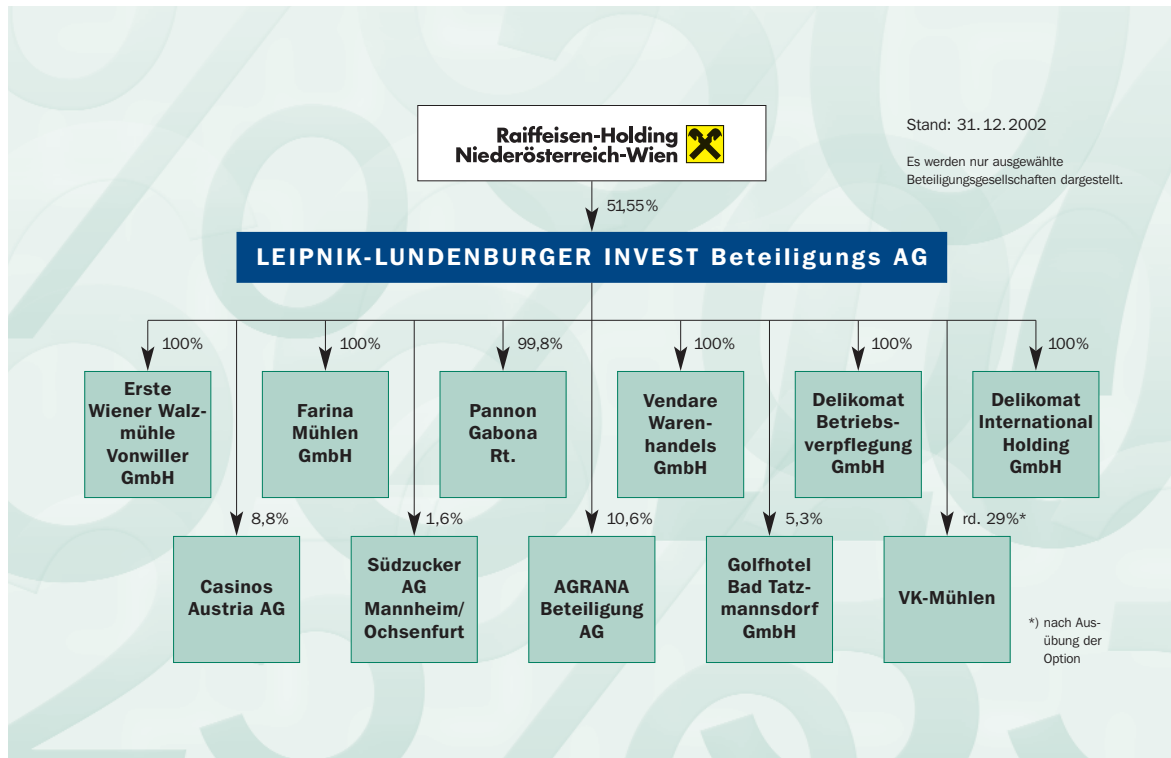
Raiffeisen-Holding Niederösterreich-Wien

Stand: 31.12.2002

Es werden nur ausgewählte Beteiligungsgesellschaften dargestellt.

51,55%

LEIPNIK-LUNDENBURGER INVEST Beteiligungs AG

100%

Erste Wiener Walzmühle Vonwiller GmbH

100%

Farina Mühlen GmbH

99,8%

Pannon Gabona Rt.

100%

Vendare Warenhandels GmbH

100%

Delikomat Betriebsverpflegung GmbH

100%

Delikomat International Holding GmbH

8,8%

Casinos Austria AG

1,6%

Südzucker AG Mannheim/ Ochsenfurt

10,6%

AGRANA Beteiligung AG

5,3%

Golfhotel Bad Tatzmannsdorf GmbH

rd. 29%*

VK-Mühlen

*) nach Ausübung der Option